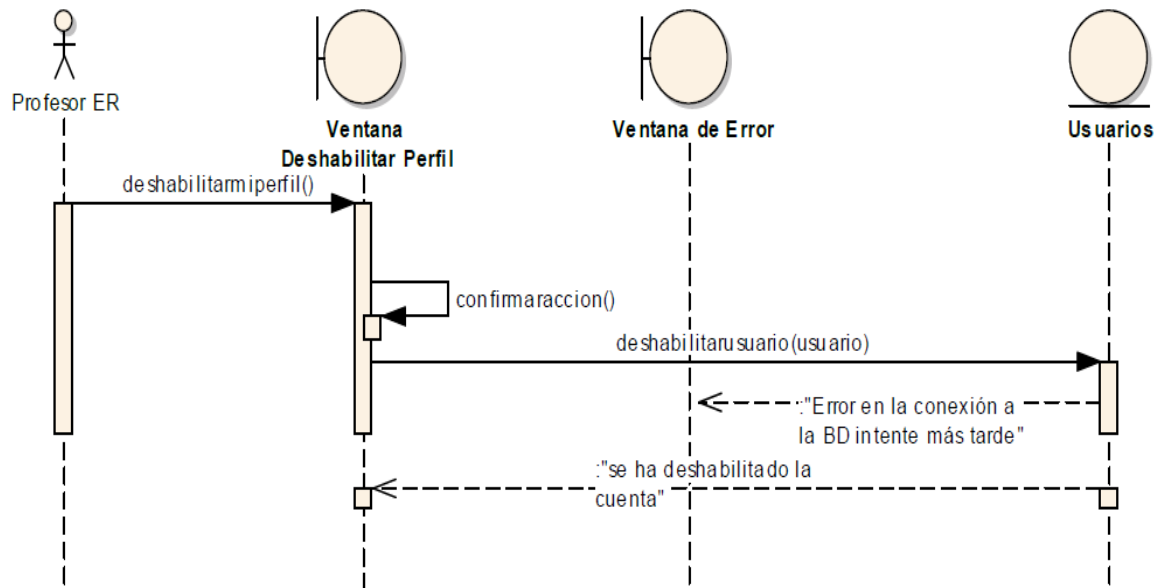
Profesor ER

Ventana Deshabilitar Perfil

Ventana de Error

Usuarios

deshabilitarmiperfil()

confirmaraccion()

deshabilitarusuario(usuario)

:"Error en la conexión a la BD intente más tarde"

:"se ha deshabilitado la cuenta"